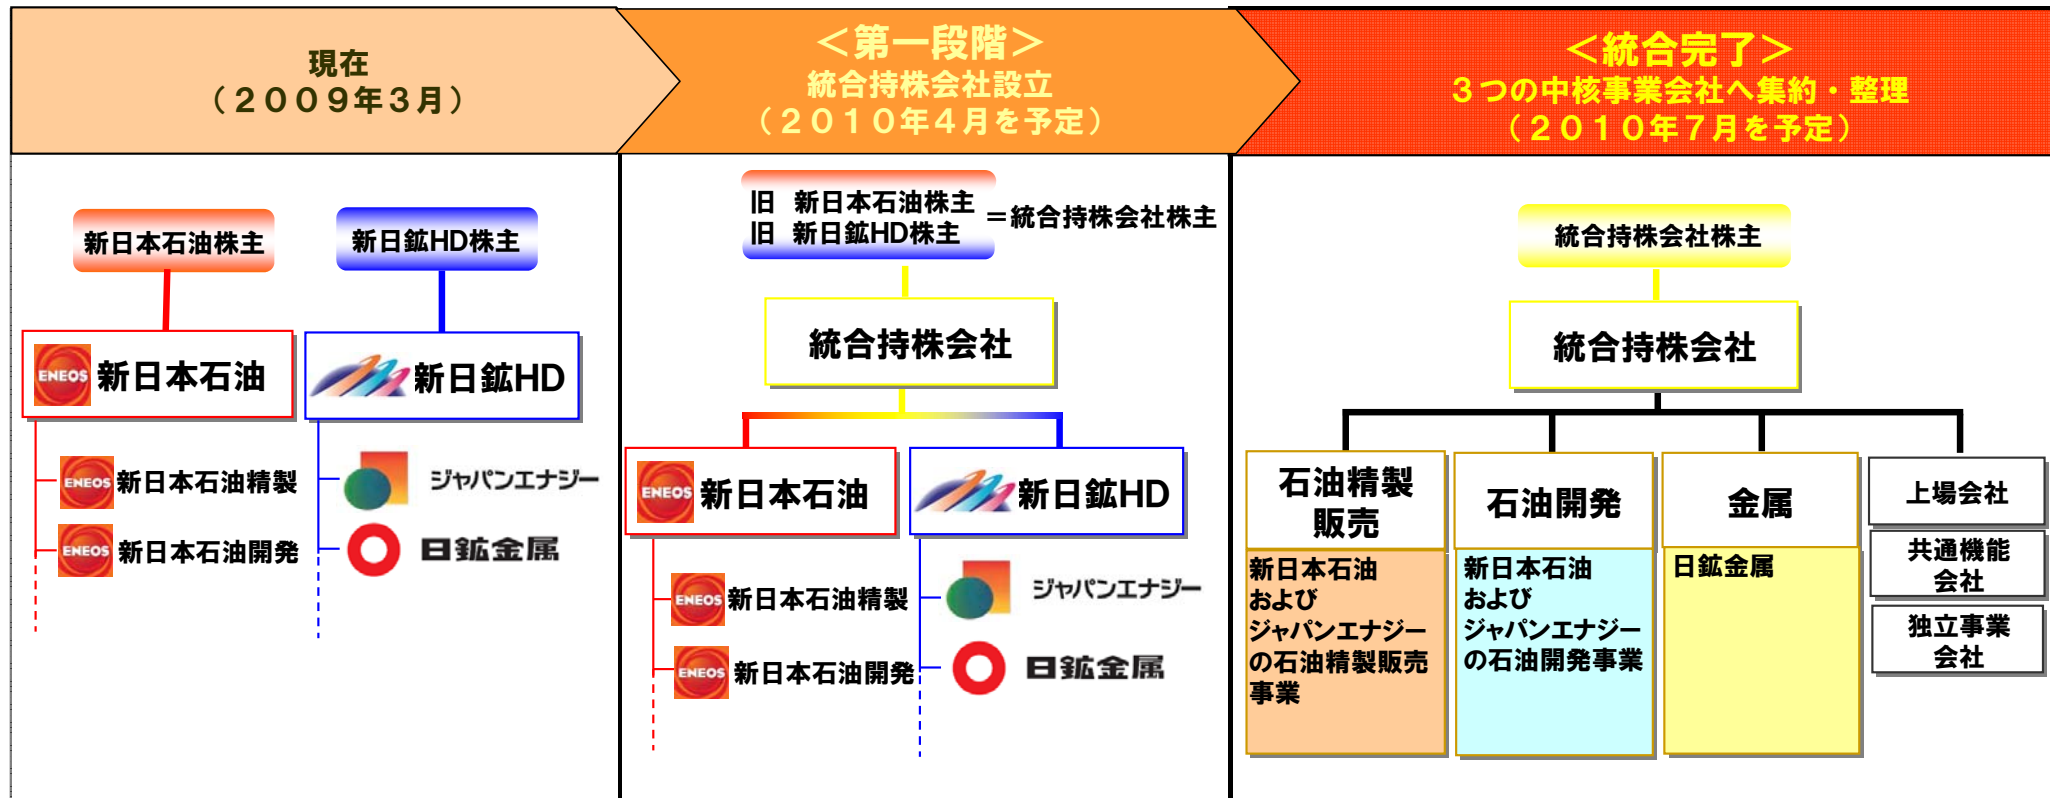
現在
（２００９年３月）

＜第一段階＞
統合持株会社設立
（２０１０年４月を予定）

＜統合完了＞
３つの中核事業会社へ集約・整理
（２０１０年７月を予定）

新日本石油株主

新日鉱HD株主

ENEOS 新日本石油

新日鉱HD

ENEOS 新日本石油精製

ENEOS 新日本石油開発

ジャパンエナジー

日鉱金属

旧　新日本石油株主
旧　新日鉱HD株主
＝統合持株会社株主

統合持株会社

ENEOS 新日本石油

新日鉱HD

ENEOS 新日本石油精製

ENEOS 新日本石油開発

ジャパンエナジー

日鉱金属

統合持株会社株主

統合持株会社

石油精製販売

新日本石油およびジャパンエナジーの石油精製販売事業

石油開発

新日本石油およびジャパンエナジーの石油開発事業

金属

日鉱金属

上場会社

共通機能会社

独立事業会社